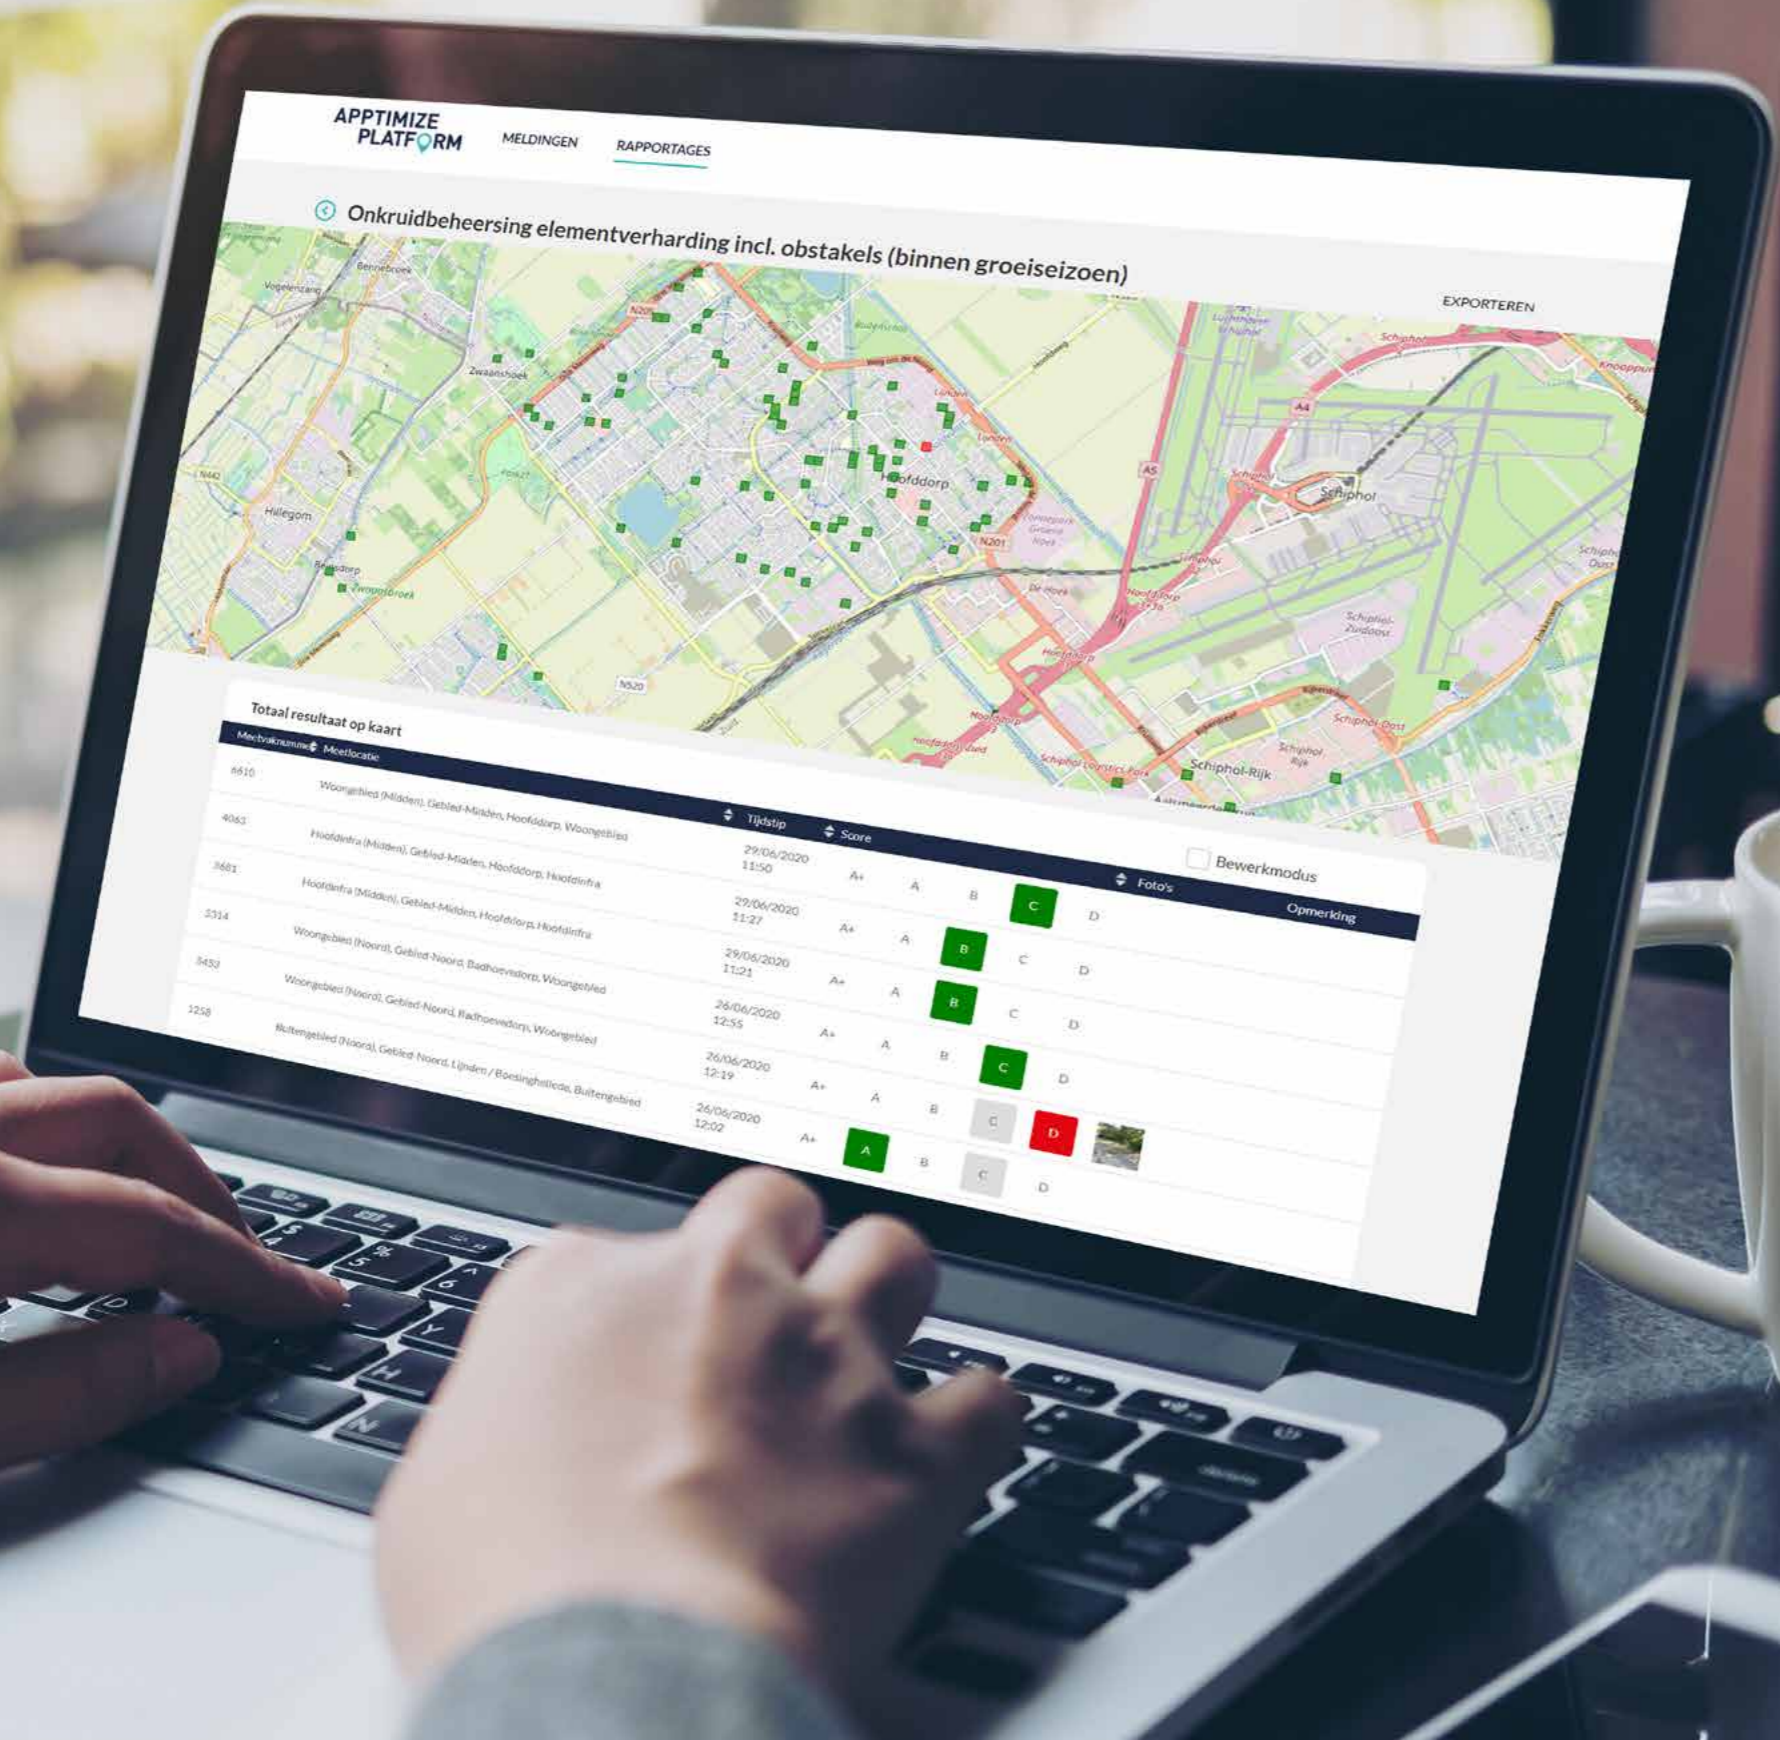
APPTIMIZE PLATFORM

MELDINGEN

RAPPORTAGES

Onkruidbeheersing elementverharding incl. obstakels (binnen groeiseizoen)

EXPORTEREN

Bennebroek
Vogelenzang
Zwaanshoek
Hillegom
Beinsdorp
Zwaanshoek
Hoofddorp
Schiphol
Schiphol-Rijk
Schiphol Oost
N201
N520
A4
A5

Totaal resultaat op kaart

Bewerkmodus

| Meetvaknummer | Meetlocatie | Tijdstip | Score | | | | | Foto's | Opmerking |
|---|---|---|---|---|---|---|---|---|---|
| 6610 | Woongebied (Midden), Gebied-Midden, Hoofddorp, Woongebied | 29/06/2020 11:50 | A+ | A | B | C | D | | |
| 4063 | Hoofdinfra (Midden), Gebied-Midden, Hoofddorp, Hoofdinfra | 29/06/2020 11:27 | A+ | A | B | C | D | | |
| 3681 | Hoofdinfra (Midden), Gebied-Midden, Hoofddorp, Hoofdinfra | 29/06/2020 11:21 | A+ | A | B | C | D | | |
| 5514 | Woongebied (Noord), Gebied-Noord, Badhoevedorp, Woongebied | 26/06/2020 12:55 | A+ | A | B | C | D | | |
| 5453 | Woongebied (Noord), Gebied-Noord, Badhoevedorp, Woongebied | 26/06/2020 12:19 | A+ | A | B | C | D | | |
| 1258 | Buitengebied (Noord), Gebied-Noord, Lijnden / Boesingheliede, Buitengebied | 26/06/2020 12:02 | A+ | A | B | C | D | | |